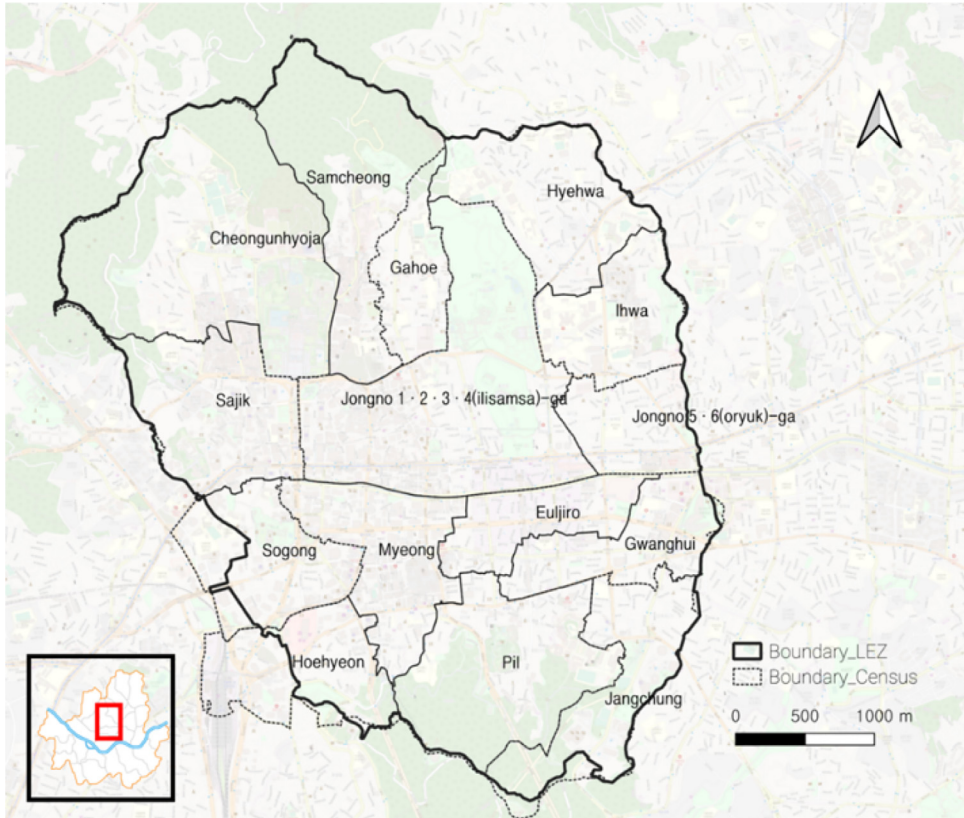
Samcheong

Hyehwa

Cheongunhyoja

Gahoe

Ihwa

Sajik

Jongno 1 · 2 · 3 · 4(ilisamsa)-ga

Jongno 5 · 6(oryuk)-ga

Euljiro

Sogong

Myeong

Gwanghui

Hoehyeon

Pil

Jangchung

Boundary_LEZ

Boundary_Census

0 500 1000 m